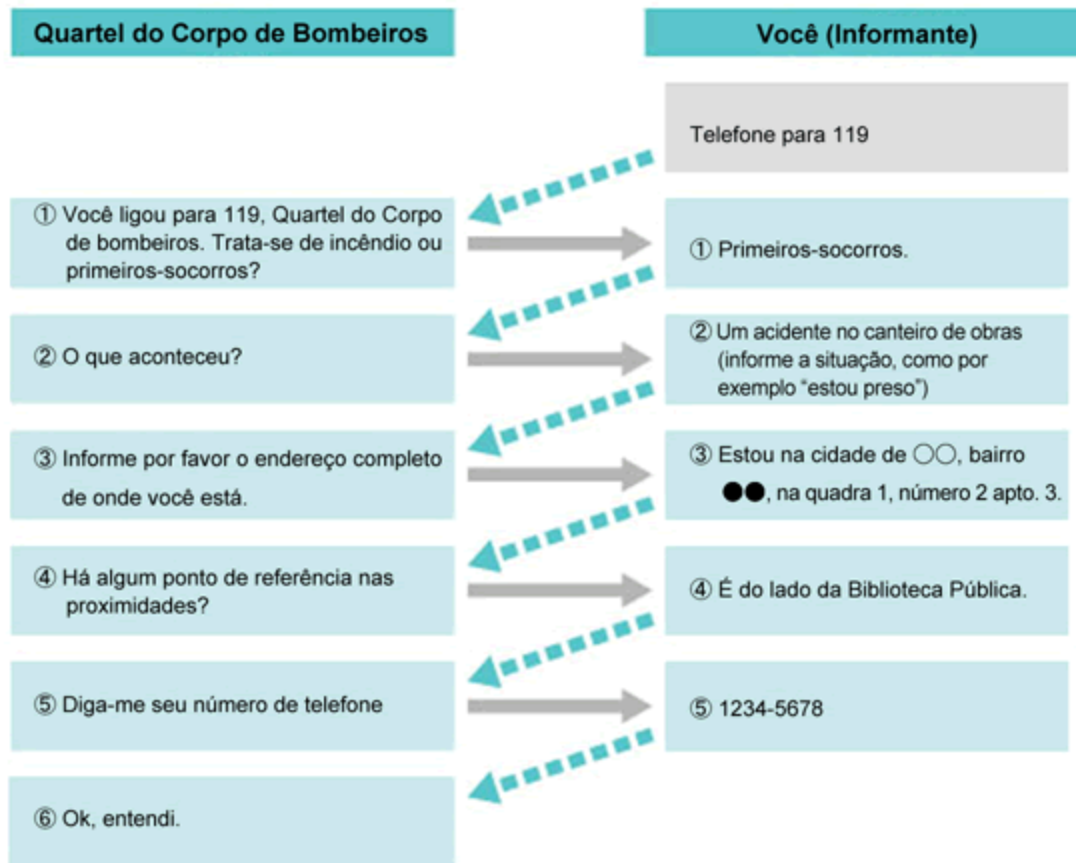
Quartel do Corpo de Bombeiros

Você (Informante)

Telefone para 119

① Você ligou para 119, Quartel do Corpo de bombeiros. Trata-se de incêndio ou primeiros-socorros?

① Primeiros-socorros.

② O que aconteceu?

② Um acidente no canteiro de obras (informe a situação, como por exemplo "estou preso")

③ Informe por favor o endereço completo de onde você está.

③ Estou na cidade de ○○, bairro ●●, na quadra 1, número 2 apto. 3.

④ Há algum ponto de referência nas proximidades?

④ É do lado da Biblioteca Pública.

⑤ Diga-me seu número de telefone

⑤ 1234-5678

⑥ Ok, entendi.